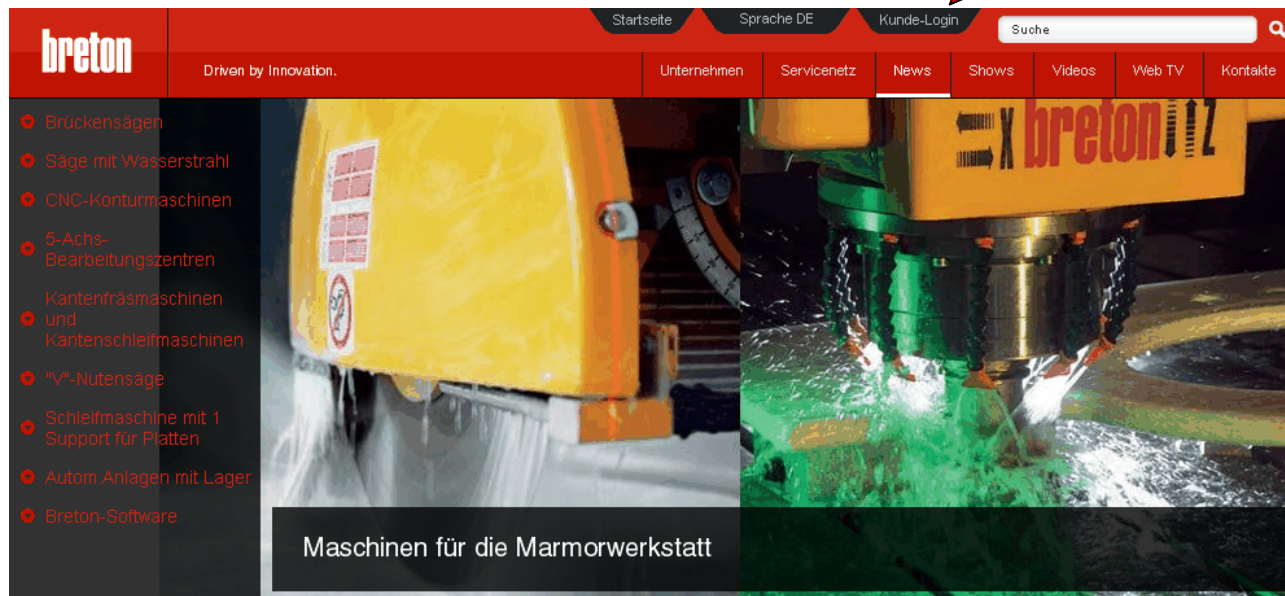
breton

Startseite | Sprache DE | Kunde-Login

Suche

Driven by Innovation.

Unternehmen | Servicenetz | News | Shows | Videos | Web TV | Kontakte

Brückensägen

Säge mit Wasserstrahl

CNC-Konturmaschinen

5-Achs-Bearbeitungszentren

Kantenfräsmaschinen und Kantenschleifmaschinen

"V"-Nutensäge

Schleifmaschine mit 1 Support für Platten

Autom.Anlagen mit Lager

Breton-Software

X breton Z

Maschinen für die Marmorwerkstatt